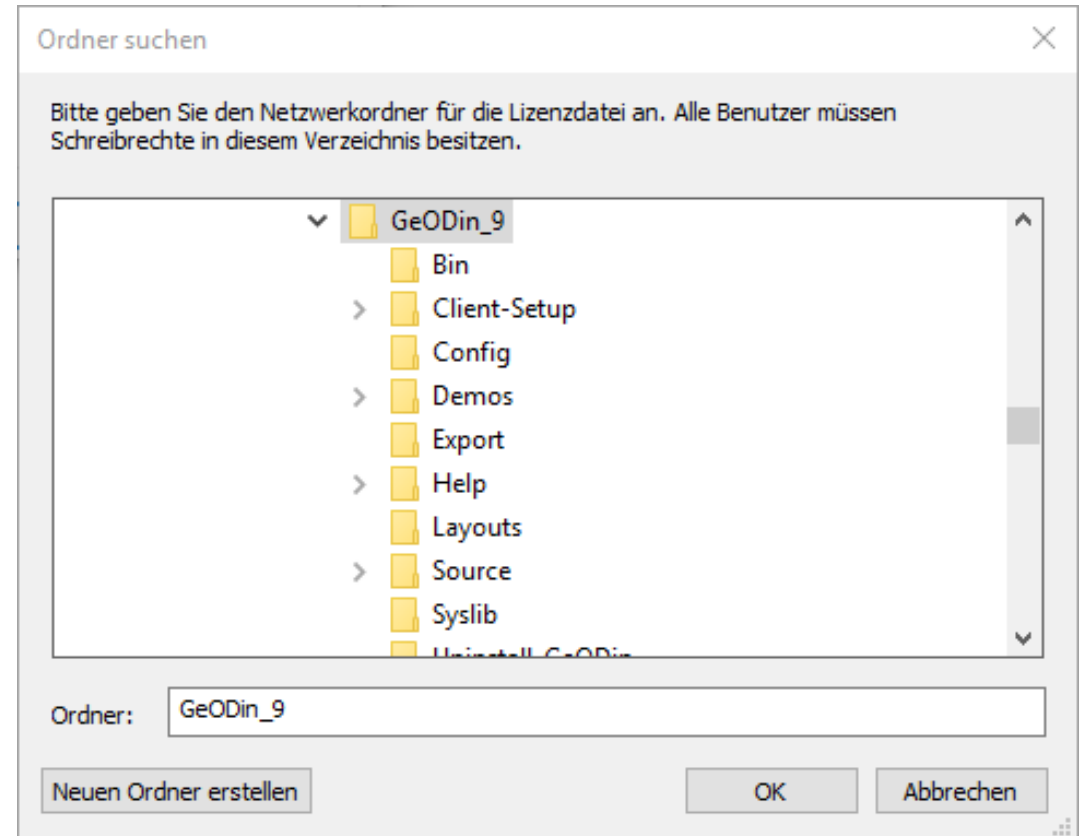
Ordner suchen

Bitte geben Sie den Netzwerkordner für die Lizenzdatei an. Alle Benutzer müssen Schreibrechte in diesem Verzeichnis besitzen.

GeODin_9
Bin
Client-Setup
Config
Demos
Export
Help
Layouts
Source
Syslib
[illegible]

Ordner: GeODin_9

Neuen Ordner erstellen
OK
Abbrechen